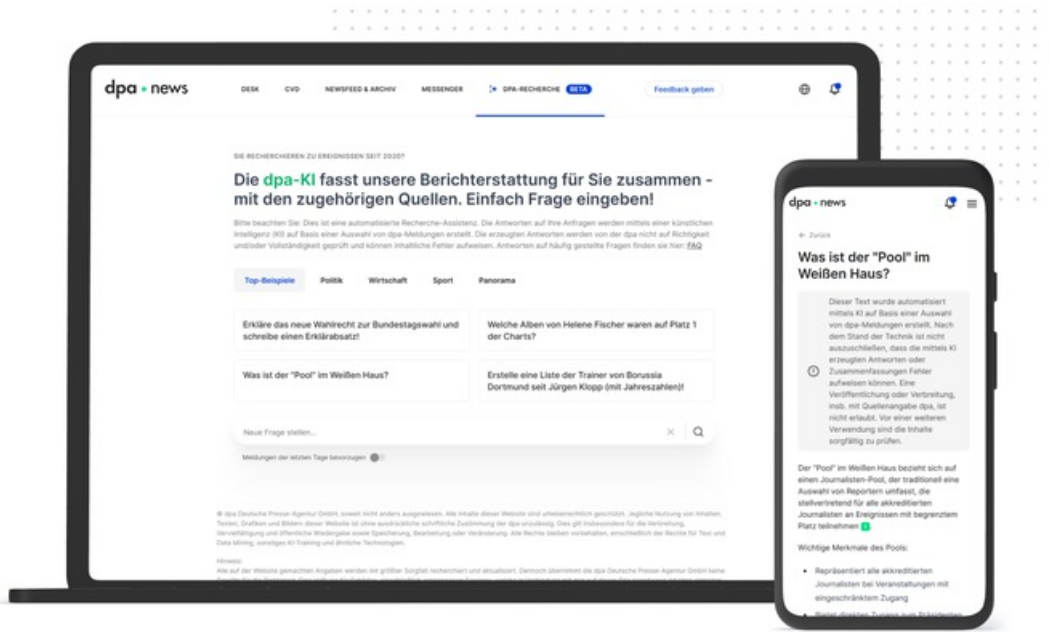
dpa • news

DESK CVD NEWSFEED & ARCHIV MESSENGER DPA-RECHERCHE BETA Feedback geben

SIE RECHERCHIEREN ZU EREIGNISSEN SEIT 2020?

Die dpa-KI fasst unsere Berichterstattung für Sie zusammen - mit den zugehörigen Quellen. Einfach Frage eingeben!

Bitte beachten Sie: Dies ist eine automatisierte Recherche-Assistenz. Die Antworten auf Ihre Anfragen werden mittels einer künstlichen Intelligenz (KI) auf Basis einer Auswahl von dpa-Meldungen erstellt. Die erzeugten Antworten werden von der dpa nicht auf Richtigkeit und/oder Vollständigkeit geprüft und können inhaltliche Fehler aufweisen. Antworten auf häufig gestellte Fragen finden sie hier: FAQ

Top-Beispiele Politik Wirtschaft Sport Panorama

Erkläre das neue Wahlrecht zur Bundestagswahl und schreibe einen Erklärabsatz!

Welche Alben von Helene Fischer waren auf Platz 1 der Charts?

Was ist der "Pool" im Weißen Haus?

Erstelle eine Liste der Trainer von Borussia Dortmund seit Jürgen Klopp (mit Jahreszahlen)!

Neue Frage stellen...

Meldungen der letzten Tage bevorzugen

© dpa Deutsche Presse-Agentur GmbH, soweit nicht anders ausgewiesen. Alle Inhalte dieser Website sind urheberrechtlich geschützt. Jegliche Nutzung von Inhalten, Texten, Grafiken und Bildern dieser Website ist ohne ausdrückliche schriftliche Zustimmung der dpa unzulässig. Dies gilt insbesondere für die Verbreitung, Vervielfältigung und öffentliche Wiedergabe sowie Speicherung, Bearbeitung oder Veränderung. Alle Rechte bleiben vorbehalten, einschließlich der Rechte für Text und Data Mining, sonstiges KI-Training und ähnliche Technologien.

Hinweis:
Alle auf der Website gemachten Angaben werden mit größter Sorgfalt recherchiert und aktualisiert. Dennoch übernimmt die dpa Deutsche Presse-Agentur GmbH keine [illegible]

dpa • news

← Zurück

Was ist der "Pool" im Weißen Haus?

Dieser Text wurde automatisiert mittels KI auf Basis einer Auswahl von dpa-Meldungen erstellt. Nach dem Stand der Technik ist nicht auszuschließen, dass die mittels KI erzeugten Antworten oder Zusammenfassungen Fehler aufweisen können. Eine Veröffentlichung oder Verbreitung, insb. mit Quellenangabe dpa, ist nicht erlaubt. Vor einer weiteren Verwendung sind die Inhalte sorgfältig zu prüfen.

Der "Pool" im Weißen Haus bezieht sich auf einen Journalisten-Pool, der traditionell eine Auswahl von Reportern umfasst, die stellvertretend für alle akkreditierten Journalisten an Ereignissen mit begrenztem Platz teilnehmen 1

Wichtige Merkmale des Pools:

• Repräsentiert alle akkreditierten Journalisten bei Veranstaltungen mit eingeschränktem Zugang

• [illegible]